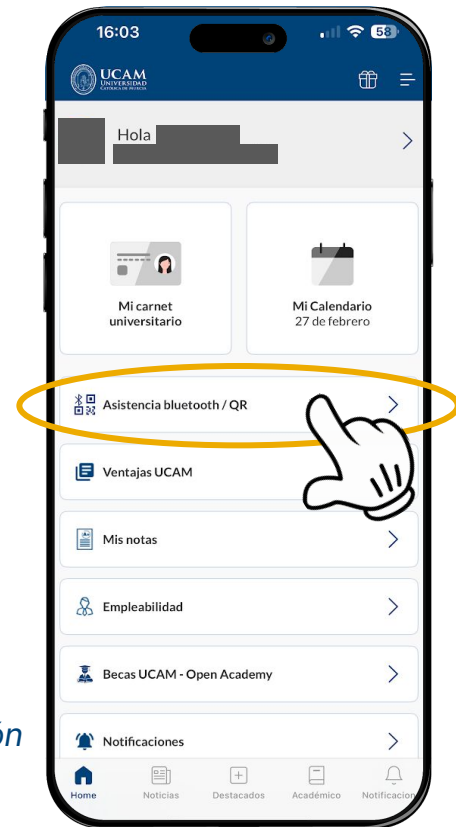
16:03

58

UCAM UNIVERSIDAD CATÓLICA DE MURCIA

Hola

Mi carnet universitario

Mi Calendario
27 de febrero

Asistencia bluetooth / QR

Ventajas UCAM

Mis notas

Empleabilidad

Becas UCAM - Open Academy

ón

Notificaciones

Home

Noticias

Destacados

Académico

Notificacion